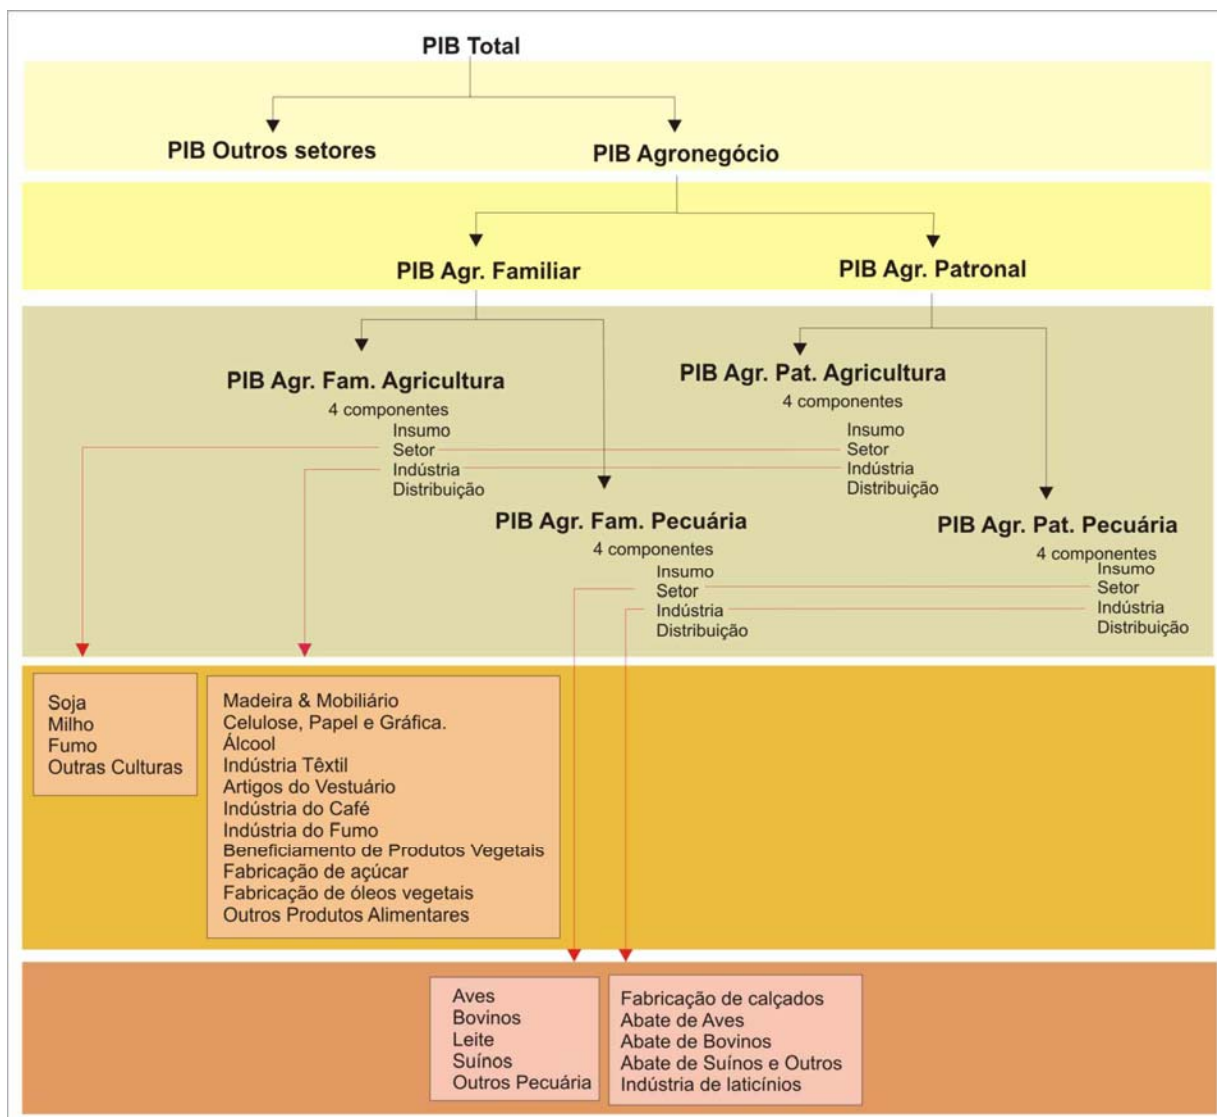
PIB Total

PIB Outros setores

PIB Agronegócio

PIB Agr. Familiar

PIB Agr. Patronal

PIB Agr. Fam. Agricultura
4 componentes
Insumo
Setor
Indústria
Distribuição

PIB Agr. Pat. Agricultura
4 componentes
Insumo
Setor
Indústria
Distribuição

PIB Agr. Fam. Pecuária
4 componentes
Insumo
Setor
Indústria
Distribuição

PIB Agr. Pat. Pecuária
4 componentes
Insumo
Setor
Indústria
Distribuição

Soja
Milho
Fumo
Outras Culturas

Madeira & Mobiliário
Celulose, Papel e Gráfica.
Álcool
Indústria Têxtil
Artigos do Vestuário
Indústria do Café
Indústria do Fumo
Beneficiamento de Produtos Vegetais
Fabricação de açúcar
Fabricação de óleos vegetais
Outros Produtos Alimentares

Aves
Bovinos
Leite
Suínos
Outros Pecuária

Fabricação de calçados
Abate de Aves
Abate de Bovinos
Abate de Suínos e Outros
Indústria de laticínios